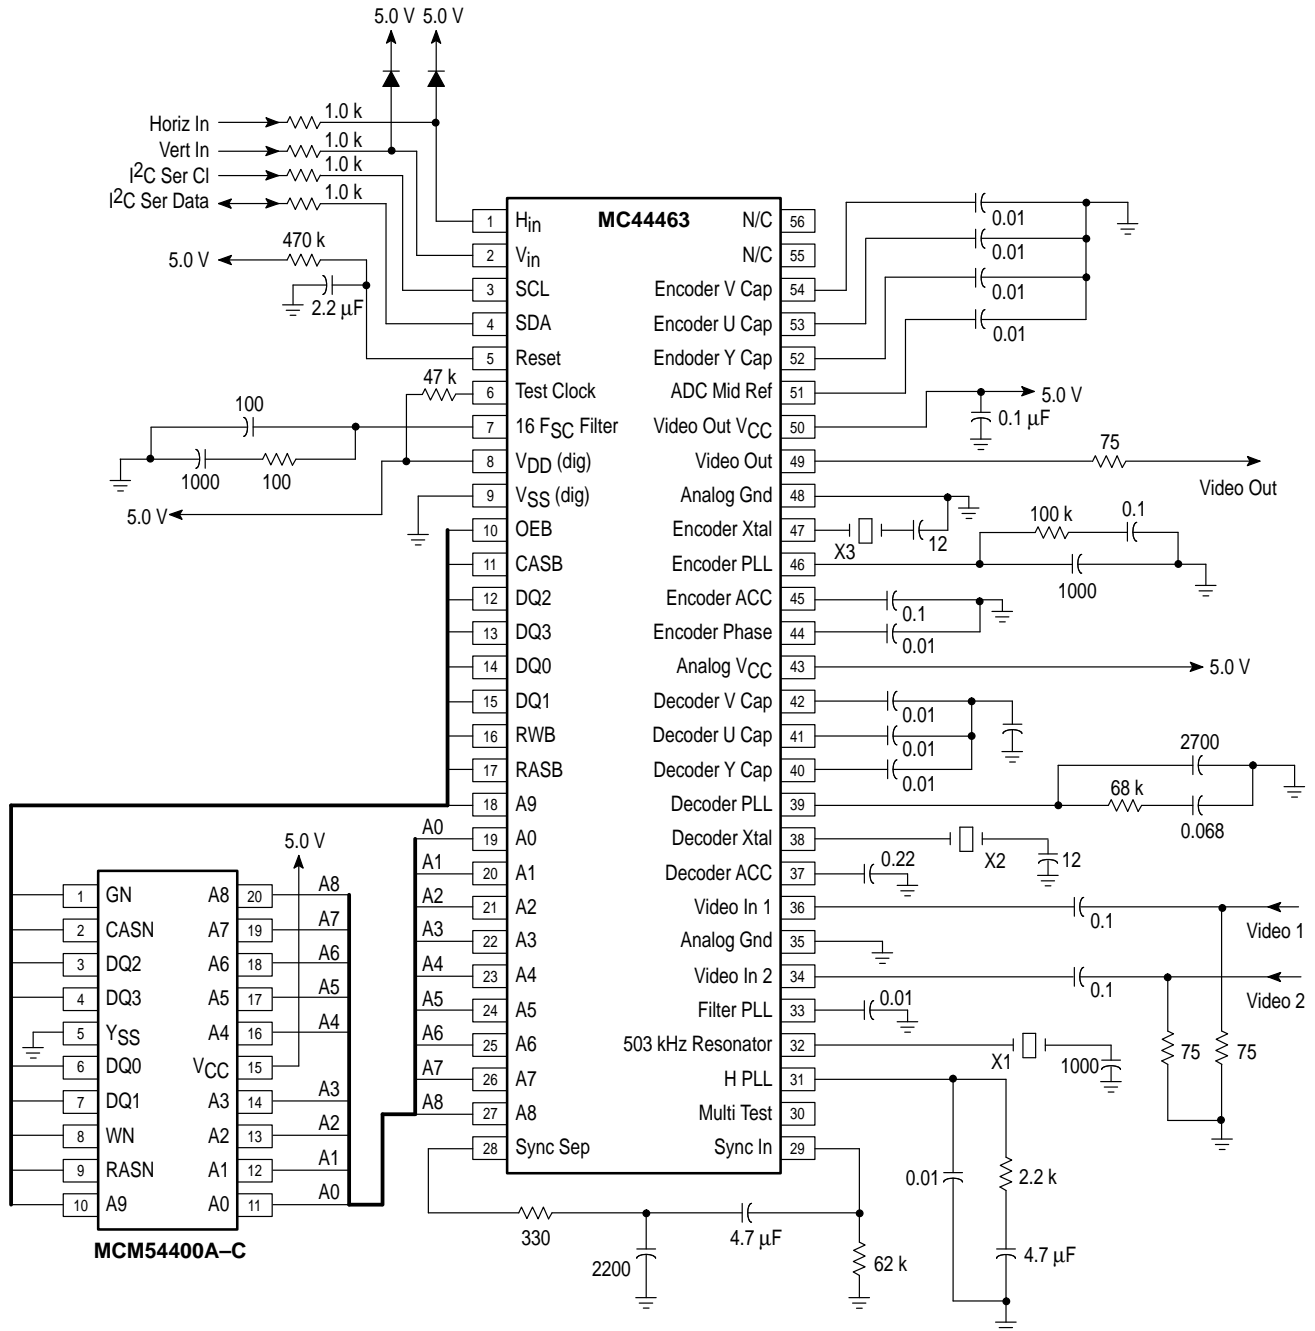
5.0 V 5.0 V

Horiz In 1.0 k
Vert In 1.0 k
$I^2C$ Ser Cl 1.0 k
$I^2C$ Ser Data 1.0 k
5.0 V 470 k
2.2 μF
47 k
100
1000 100
5.0 V

MC44463

| | | | |
|---|---|---|---|
| 1 | $H_{in}$ | N/C | 56 |
| 2 | $V_{in}$ | N/C | 55 |
| 3 | SCL | Encoder V Cap | 54 |
| 4 | SDA | Encoder U Cap | 53 |
| 5 | Reset | Endoder Y Cap | 52 |
| 6 | Test Clock | ADC Mid Ref | 51 |
| 7 | 16 $F_{SC}$ Filter | Video Out $V_{CC}$ | 50 |
| 8 | $V_{DD}$ (dig) | Video Out | 49 |
| 9 | $V_{SS}$ (dig) | Analog Gnd | 48 |
| 10 | OEB | Encoder Xtal | 47 |
| 11 | CASB | Encoder PLL | 46 |
| 12 | DQ2 | Encoder ACC | 45 |
| 13 | DQ3 | Encoder Phase | 44 |
| 14 | DQ0 | Analog $V_{CC}$ | 43 |
| 15 | DQ1 | Decoder V Cap | 42 |
| 16 | RWB | Decoder U Cap | 41 |
| 17 | RASB | Decoder Y Cap | 40 |
| 18 | A9 | Decoder PLL | 39 |
| 19 | A0 | Decoder Xtal | 38 |
| 20 | A1 | Decoder ACC | 37 |
| 21 | A2 | Video In 1 | 36 |
| 22 | A3 | Analog Gnd | 35 |
| 23 | A4 | Video In 2 | 34 |
| 24 | A5 | Filter PLL | 33 |
| 25 | A6 | 503 kHz Resonator | 32 |
| 26 | A7 | H PLL | 31 |
| 27 | A8 | Multi Test | 30 |
| 28 | Sync Sep | Sync In | 29 |

0.01 0.01 0.01 0.01
5.0 V 0.1 μF
75 Video Out
100 k 0.1
X3 12
1000
0.1 0.01
5.0 V
0.01 0.01 0.01
2700
68 k
0.068
X2 12
0.22
0.1 Video 1
0.1 Video 2
0.01
X1 1000
75 75
0.01 2.2 k
4.7 μF
330 4.7 μF
2200 62 k
A0 A1 A2 A3 A4 A5 A6 A7 A8

5.0 V

| | | | |
|---|---|---|---|
| 1 | GN | A8 | 20 |
| 2 | CASN | A7 | 19 |
| 3 | DQ2 | A6 | 18 |
| 4 | DQ3 | A5 | 17 |
| 5 | $Y_{SS}$ | A4 | 16 |
| 6 | DQ0 | $V_{CC}$ | 15 |
| 7 | DQ1 | A3 | 14 |
| 8 | WN | A2 | 13 |
| 9 | RASN | A1 | 12 |
| 10 | A9 | A0 | 11 |

A8 A7 A6 A5 A4 A3 A2 A1 A0

MCM54400A–C